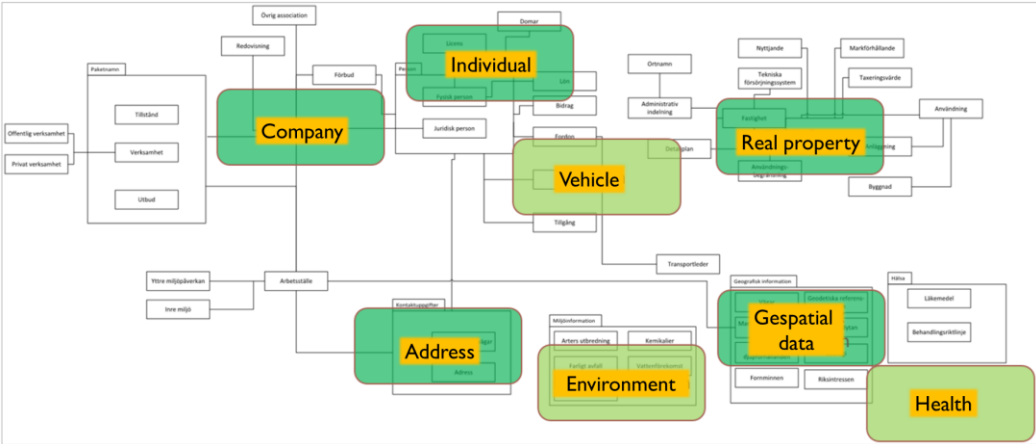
Övrig association

Domar

Redovisning

Individual

Licens

Lön

Fysisk person

Person

Förbud

Paketnamn

Tillstånd

Verksamhet

Utbud

Offentlig verksamhet

Privat verksamhet

Company

Juridisk person

Bidrag

Fordon

Vehicle

Tillgång

Ortnamn

Administrativ indelning

Nyttjande

Tekniska försörjningssystem

Markförhållande

Taxeringsvärde

Användning

Fastighet

Real property

Detaljplan

Användningsbegränsning

Byggnad

Transportleder

Yttre miljöpåverkan

Arbetsställe

Inre miljö

Kontaktuppgifter

Address

Adress

Miljöinformation

Arters utbredning

Kemikalier

Farligt avfall

Vattenförekomst

Environment

Geografisk information

Geodetiska referens

Gespatial data

Fornminnen

Riksintressen

Hälsa

Läkemedel

Behandlingsriktlinje

Health